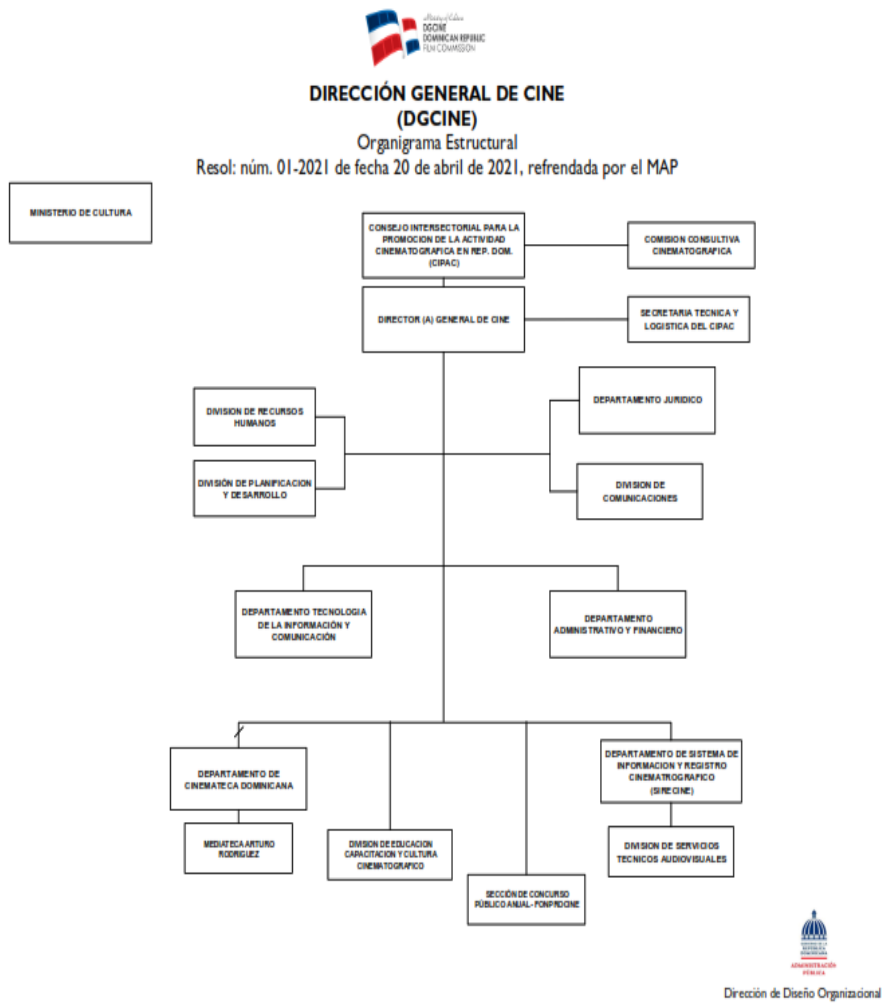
Ministry of Culture
DGCINE
DOMINICAN REPUBLIC
FILM COMMISSION

DIRECCIÓN GENERAL DE CINE
(DGCINE)
Organigrama Estructural
Resol: núm. 01-2021 de fecha 20 de abril de 2021, refrendada por el MAP

MINISTERIO DE CULTURA

CONSEJO INTERSECTORIAL PARA LA PROMOCION DE LA ACTIVIDAD CINEMATOGRAFICA EN REP. DOM. (CIPAC)

COMISION CONSULTIVA CINEMATOGRAFICA

DIRECTOR (A) GENERAL DE CINE

SECRETARIA TECNICA Y LOGISTICA DEL CIPAC

DIVISION DE RECURSOS HUMANOS

DIVISIÓN DE PLANIFICACION Y DESARROLLO

DEPARTAMENTO JURIDICO

DIVISION DE COMUNICACIONES

DEPARTAMENTO TECNOLOGIA DE LA INFORMACIÓN Y COMUNICACIÓN

DEPARTAMENTO ADMINISTRATIVO Y FINANCIERO

DEPARTAMENTO DE CINEMATECA DOMINICANA

MEDIATECA ARTURO RODRIGUEZ

DIVISION DE EDUCACION CAPACITACION Y CULTURA CINEMATOGRAFICO

SECCIÓN DE CONCURSO PÚBLICO ANUAL - FONPROCINE

DEPARTAMENTO DE SISTEMA DE INFORMACION Y REGISTRO CINEMATROGRAFICO (SIRECINE)

DIVISION DE SERVICIOS TECNICOS AUDIOVISUALES

ADMINISTRACIÓN PÚBLICA

Dirección de Diseño Organizacional